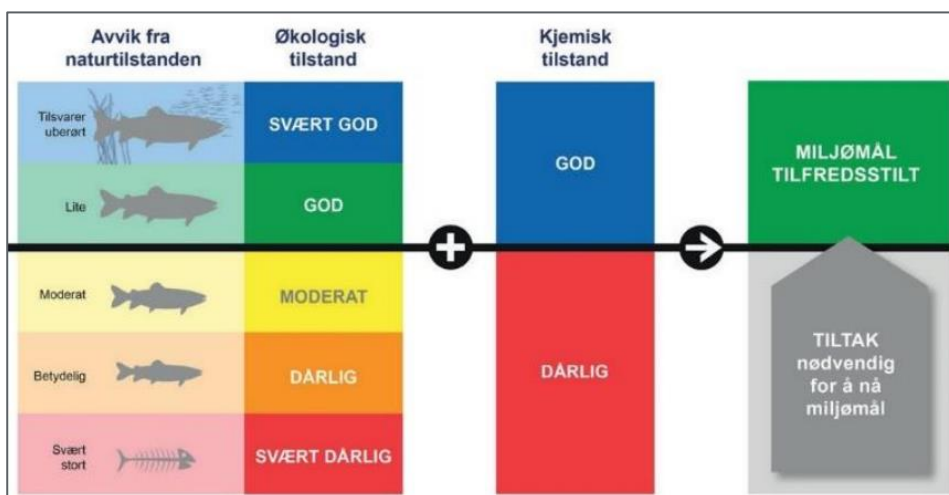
Avvik fra naturtilstanden

Økologisk tilstand

Kjemisk tilstand

Tilsvarer uberørt

SVÆRT GOD

Lite

GOD

GOD

MILJØMÅL TILFREDSSTILT

Moderat

MODERAT

Betydelig

DÅRLIG

DÅRLIG

TILTAK nødvendig for å nå miljømål

Svært stort

SVÆRT DÅRLIG